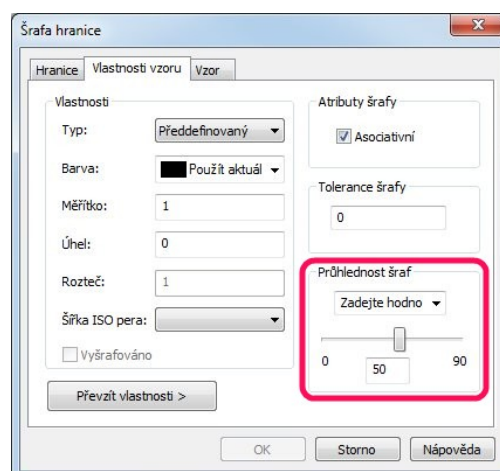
Šrafa hranice

X

Hranice | Vlastnosti vzoru | Vzor

Vlastnosti

Typ: Předdefinovaný

Barva: Použít aktuál

Měřítko: 1

Úhel: 0

Rozteč: 1

Šířka ISO pera:

Vyšrafováno

Převzít vlastnosti >

Atributy šrafy

Asociativní

Tolerance šrafy

0

Průhlednost šraf

Zadejte hodno

0

50

90

OK

Storno

Nápověda